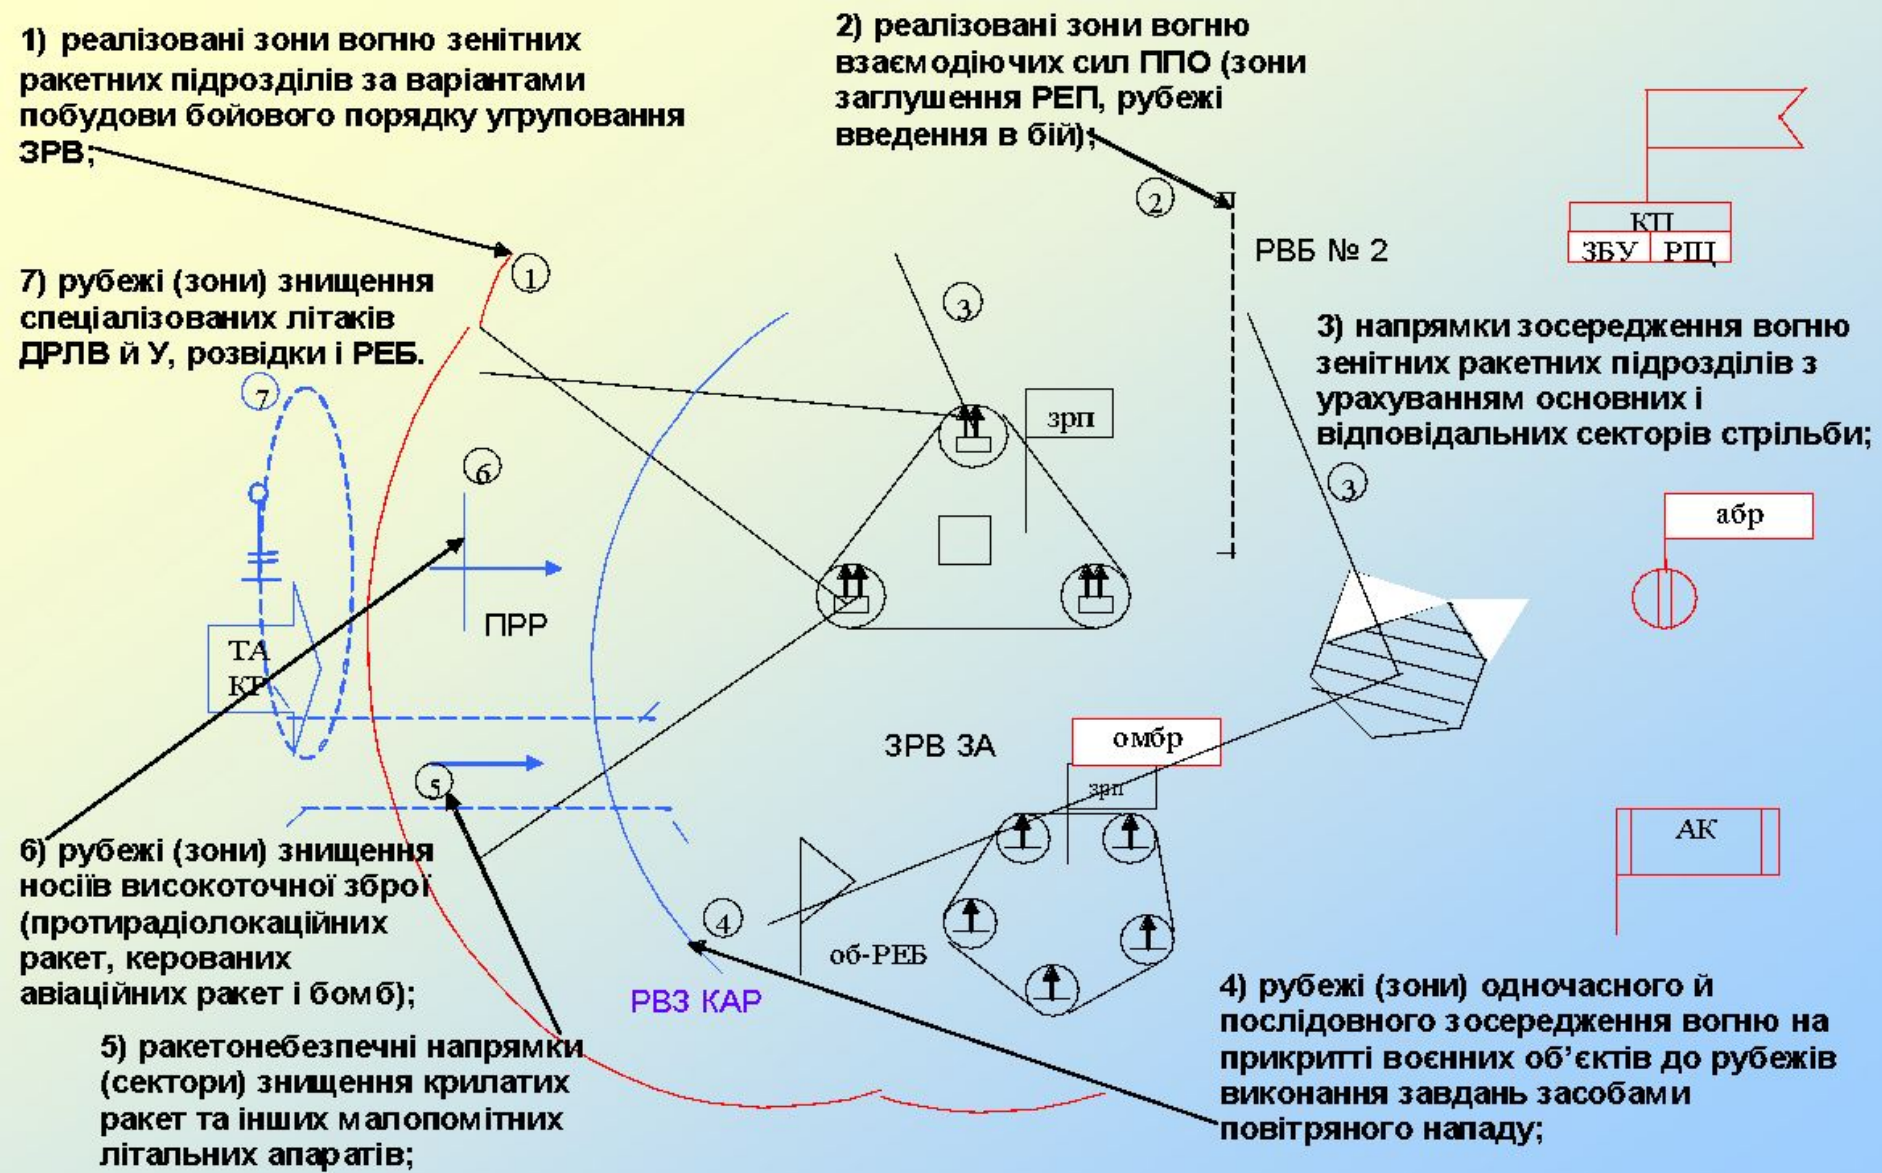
1) реалізовані зони вогню зенітних ракетних підрозділів за варіантами побудови бойового порядку угруповання ЗРВ;

2) реалізовані зони вогню взаємодіючих сил ППО (зони заглушення РЕП, рубежі введення в бій);

7) рубежі (зони) знищення спеціалізованих літаків ДРЛВ й У, розвідки і РЕБ.

3) напрямки зосередження вогню зенітних ракетних підрозділів з урахуванням основних і відповідальних секторів стрільби;

1

2

3

3

7

6

5

4

3

РВБ № 2

КП

ЗБУ

РЩ

зрп

абр

ТА

КР

ПРР

ЗРВ ЗА

омбр

зрп

АК

об-РЕБ

РВЗ КАР

6) рубежі (зони) знищення носіїв високоточної зброї (протирадіолокаційних ракет, керованих авіаційних ракет і бомб);

5) ракетонебезпечні напрямки (сектори) знищення крилатих ракет та інших малопомітних літальних апаратів;

4) рубежі (зони) одночасного й послідовного зосередження вогню на прикритті воєнних об'єктів до рубежів виконання завдань засобами повітряного нападу;